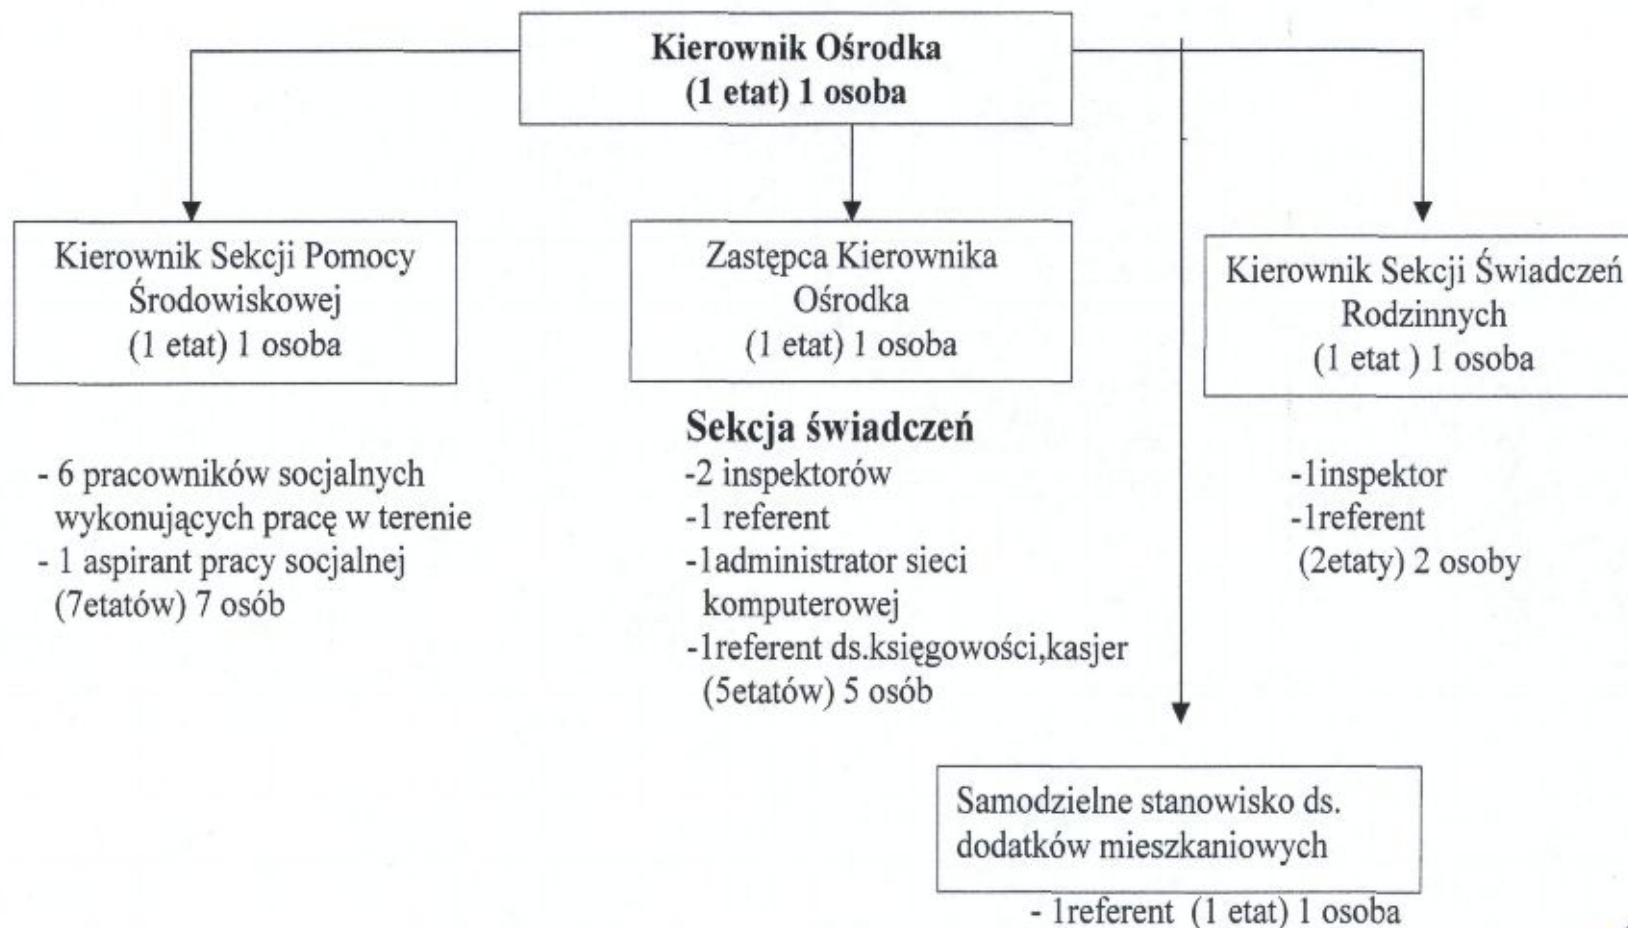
Kierownik Ośrodka
(1 etat) 1 osoba

Kierownik Sekcji Pomocy Środowiskowej
(1 etat) 1 osoba

- 6 pracowników socjalnych wykonujących pracę w terenie
- 1 aspirant pracy socjalnej
(7etatów) 7 osób

Zastępca Kierownika Ośrodka
(1 etat) 1 osoba

Sekcja świadczeń
-2 inspektorów
-1 referent
-1administrator sieci komputerowej
-1referent ds.księgowości,kasjer
(5etatów) 5 osób

Kierownik Sekcji Świadczeń Rodzinnych
(1 etat ) 1 osoba

-1inspektor
-1referent
(2etaty) 2 osoby

Samodzielne stanowisko ds. dodatków mieszkaniowych

- 1referent (1 etat) 1 osoba